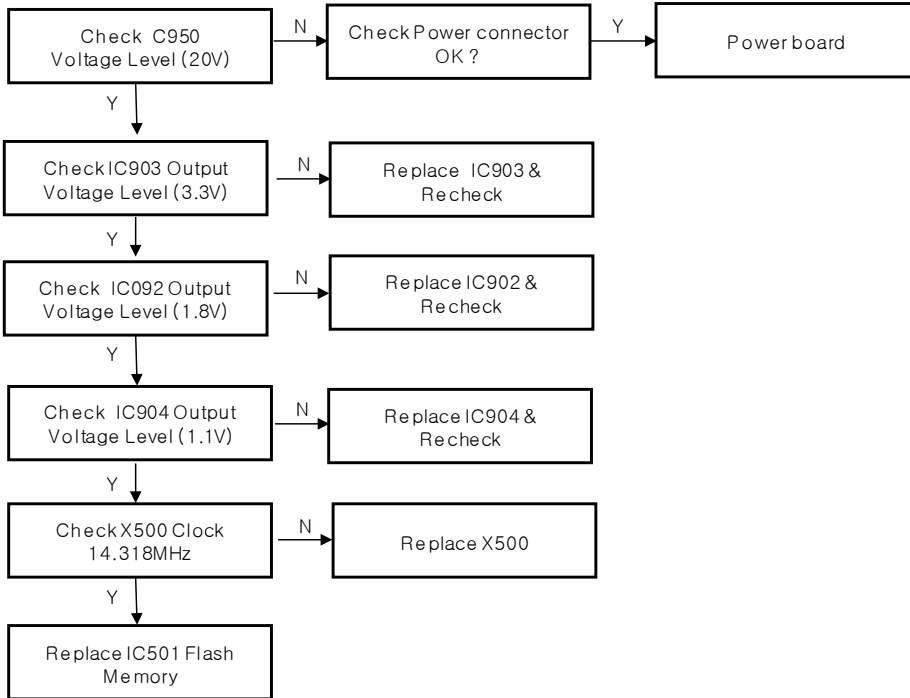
Check C950 Voltage Level (20V)

N

Check Power connector OK ?

Y

Power board

Y

Check IC903 Output Voltage Level (3.3V)

N

Replace IC903 & Recheck

Y

Check IC092 Output Voltage Level (1.8V)

N

Replace IC902 & Recheck

Y

Check IC904 Output Voltage Level (1.1V)

N

Replace IC904 & Recheck

Y

Check X500 Clock 14.318MHz

N

Replace X500

Y

Replace IC501 Flash Memory